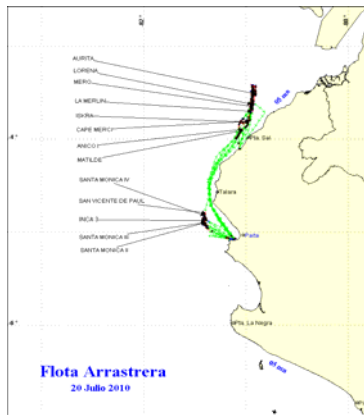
AURITA
LORENA
MERO
LA MERLIN
ISIRA
CAPE MERCI
ANICO I
MATILDE
SANTA MONICA IV
SAN VICENTE DE PAUL
INCA 3
SANTA MONICA III
SANTA MONICA II
Pta. Sal
Talara
Paita
Pta. La Negra
60 mn
60 mn
Flota Arrastrera
20 Julio 2010